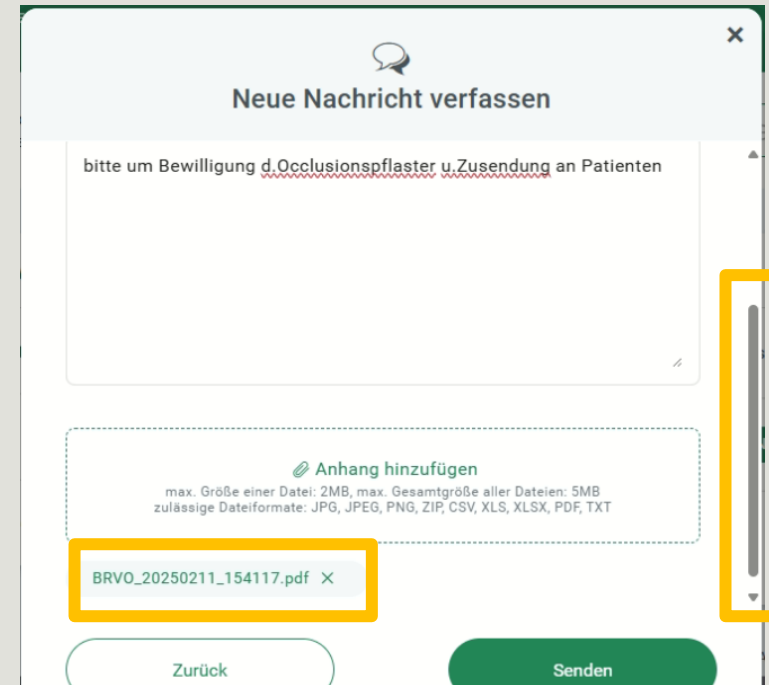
Neue Nachricht verfassen

bitte um Bewilligung d.Occlusionspflaster u.Zusendung an Patienten

Anhang hinzufügen
max. Größe einer Datei: 2MB, max. Gesamtgröße aller Dateien: 5MB
zulässige Dateiformate: JPG, JPEG, PNG, ZIP, CSV, XLS, XLSX, PDF, TXT

BRVO_20250211_154117.pdf ×

Zurück

Senden